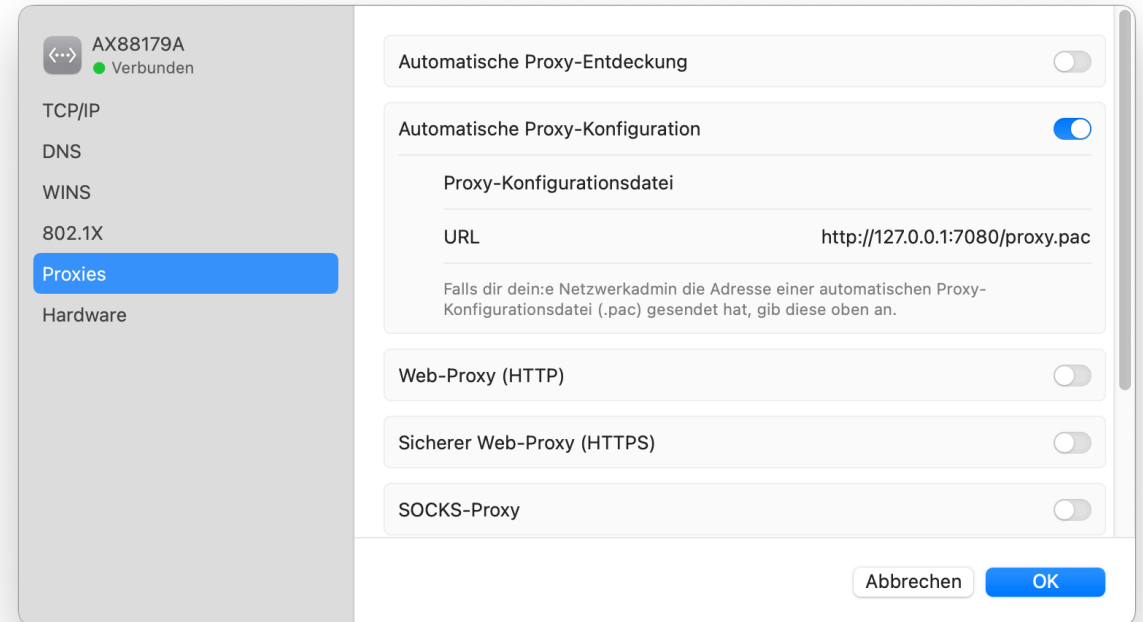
AX88179A
Verbunden

TCP/IP
DNS
WINS
802.1X
Proxies
Hardware

Automatische Proxy-Entdeckung

Automatische Proxy-Konfiguration

Proxy-Konfigurationsdatei

URL http://127.0.0.1:7080/proxy.pac

Falls dir dein:e Netzwerkadmin die Adresse einer automatischen Proxy-Konfigurationsdatei (.pac) gesendet hat, gib diese oben an.

Web-Proxy (HTTP)

Sicherer Web-Proxy (HTTPS)

SOCKS-Proxy

Abbrechen
OK